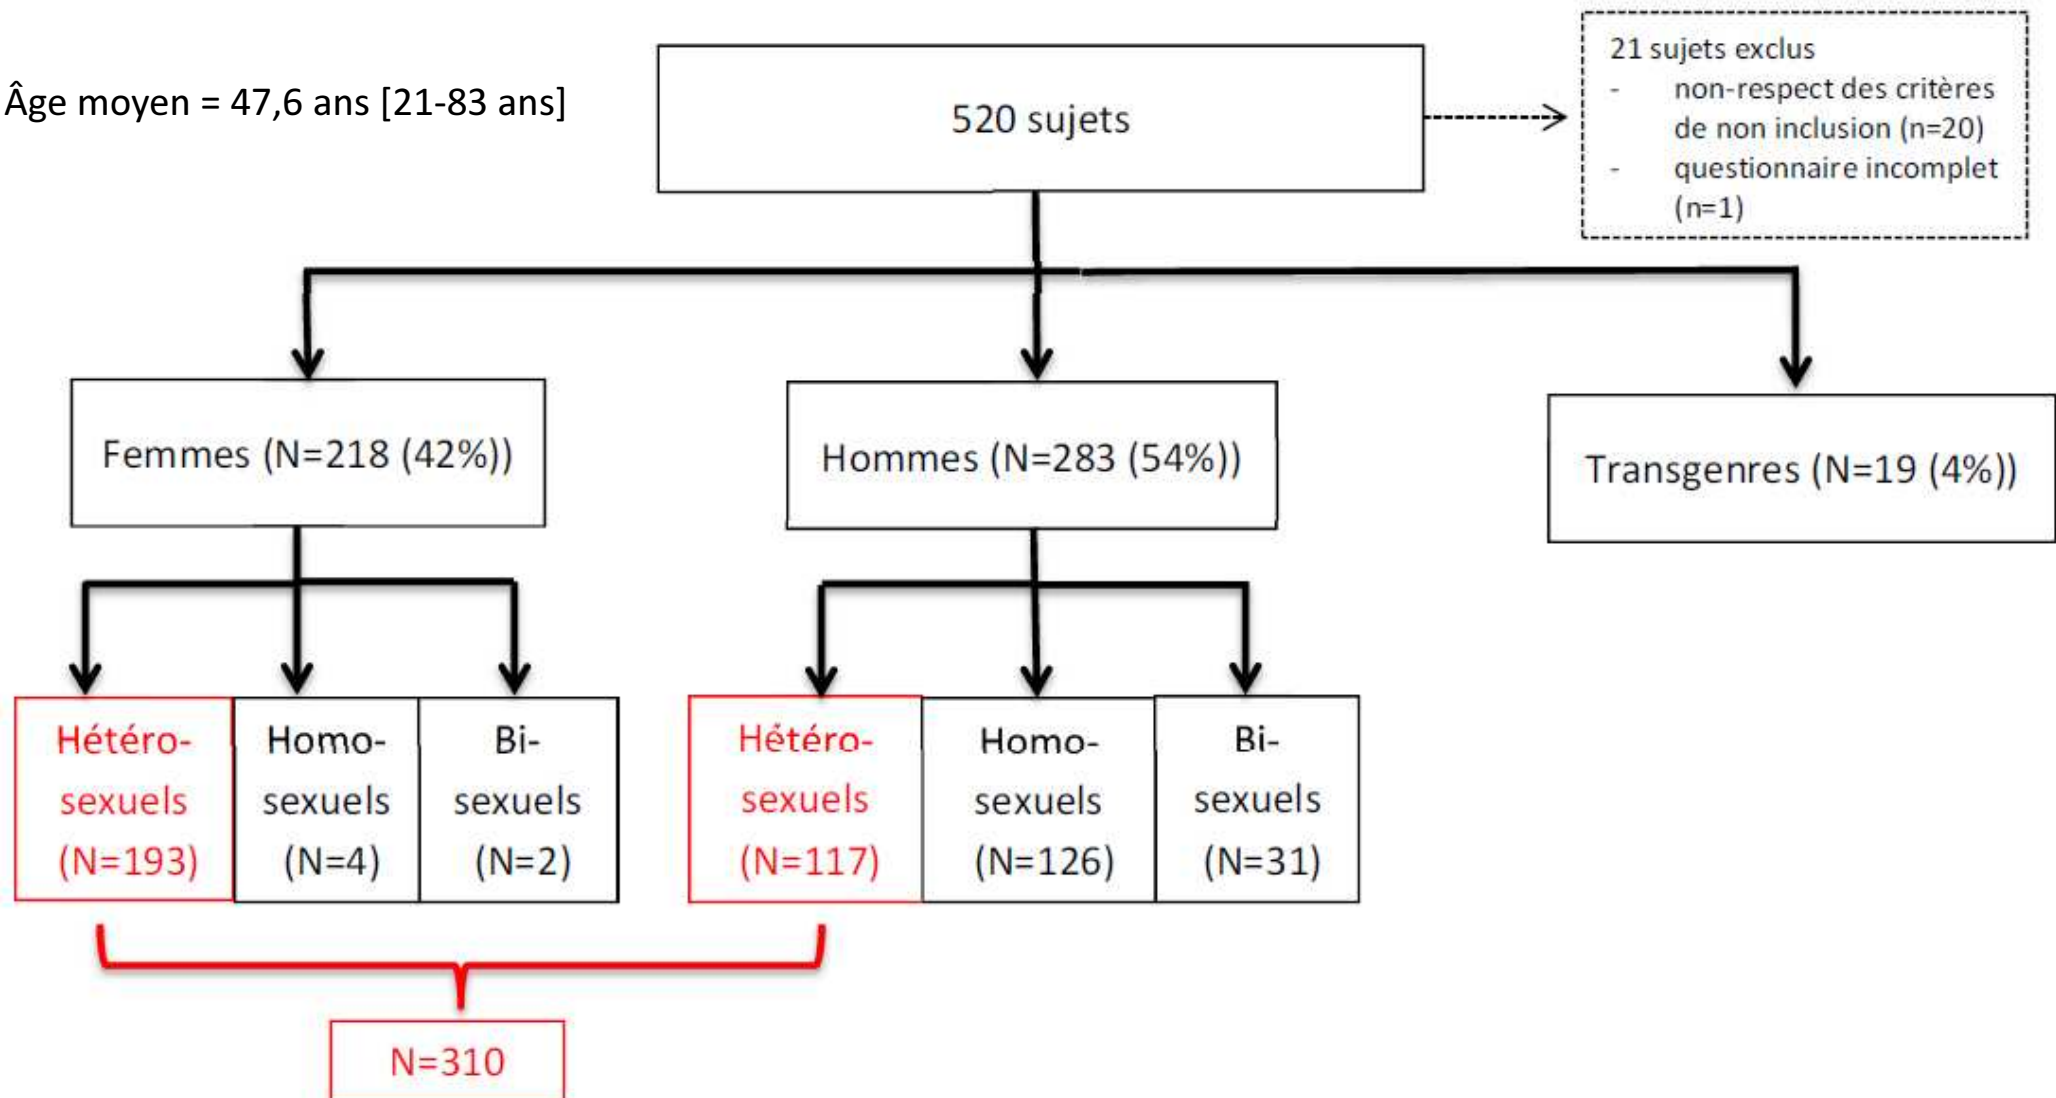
Âge moyen = 47,6 ans [21-83 ans]

520 sujets

21 sujets exclus
- non-respect des critères de non inclusion (n=20)
- questionnaire incomplet (n=1)

Femmes (N=218 (42%))

Hommes (N=283 (54%))

Transgenres (N=19 (4%))

Hétéro-sexuels (N=193)

Homo-sexuels (N=4)

Bi-sexuels (N=2)

Hétéro-sexuels (N=117)

Homo-sexuels (N=126)

Bi-sexuels (N=31)

N=310